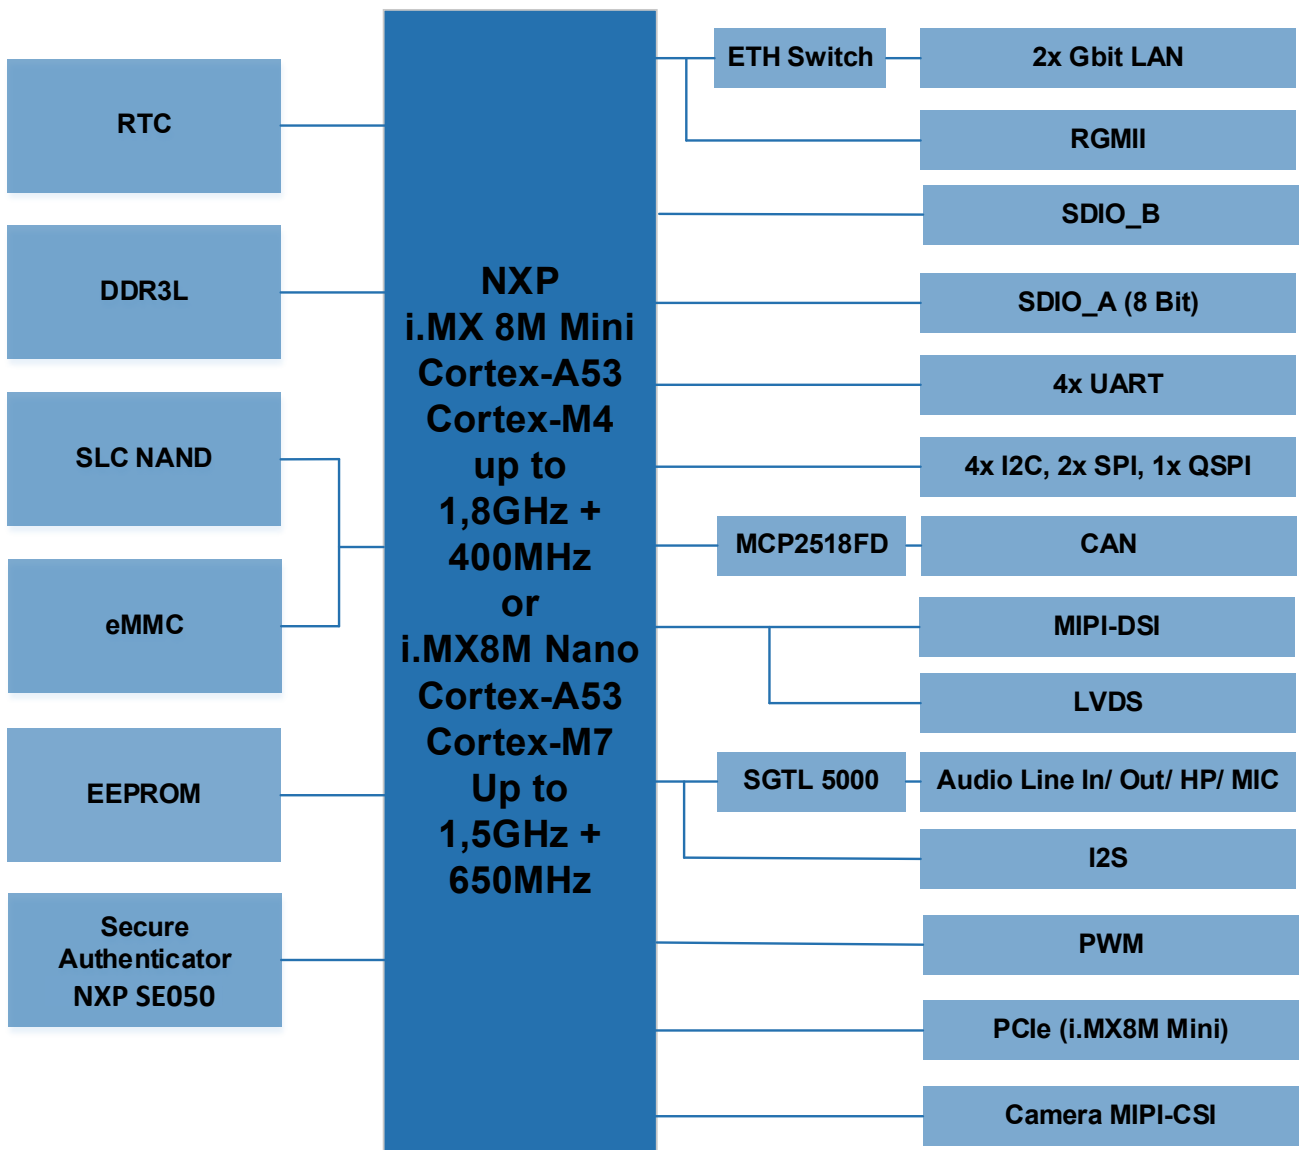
RTC

DDR3L

SLC NAND

eMMC

EEPROM

Secure Authenticator NXP SE050

NXP
i.MX 8M Mini
Cortex-A53
Cortex-M4
up to
1,8GHz +
400MHz
or
i.MX8M Nano
Cortex-A53
Cortex-M7
Up to
1,5GHz +
650MHz

ETH Switch

2x Gbit LAN

RGMII

SDIO_B

SDIO_A (8 Bit)

4x UART

4x I2C, 2x SPI, 1x QSPI

MCP2518FD

CAN

MIPI-DSI

LVDS

SGTL 5000

Audio Line In/ Out/ HP/ MIC

I2S

PWM

PCIe (i.MX8M Mini)

Camera MIPI-CSI